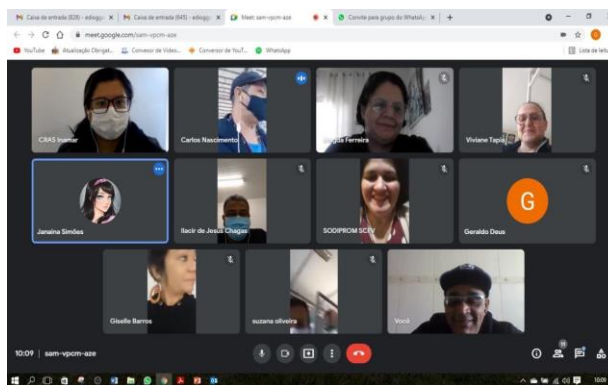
Caixa de entrada (826) - edogg | Caixa de entrada (645) - edogg | Meet: sam-vpcm-aze | Convite para grupo do WhatsApp | +

meet.google.com/sam-vpcm-aze

YouTube | Atualização Obrigat... | Conversor de Vídeo... | Conversor de YouT... | WhatsApp | Lista de leitura

CRAS Inamar

Carlos Nascimento

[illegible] Ferreira

Viviane Tapia

Janaina Simões

Ilacir de Jesus Chagas

SODIPROM SCTV

G

Geraldo Deus

Giselle Barros

suzana oliveira

Você

10:09 | sam-vpcm-aze

10:09